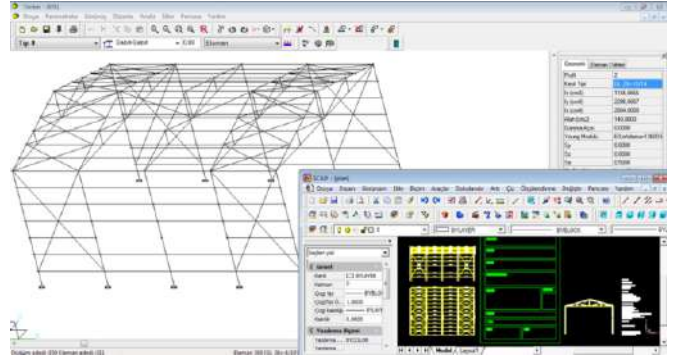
Yardım - [R/S]
Dosya Parametreler Görünüş Düğümler Analiz Elde Pencere Yardım
Tip 1
Geometri Eleman Tablosu
Profil
Kesit Tipi
Ix (cm4)
Iy (cm4)
Iz (cm4)
Alan (cm2)
Elastisite
Young Modülü
SCAD - [plan]
Dosya Düzen Görünüm Ekle Biçim Araçlar Boyutlandır Arka Çiz Ölçülendirme Değiştir Pencere Yardım
BYLAYER
BYBLOCK
Seçilen yok
Genel
Renk
Katman
Çizgi tipi
Çizgi tipi ölçeği
Çizgi kalınlığı
Kalınlık
Yazdırma Biçimi
Model Layout1
Düğüm adedi: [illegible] Eleman adedi: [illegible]